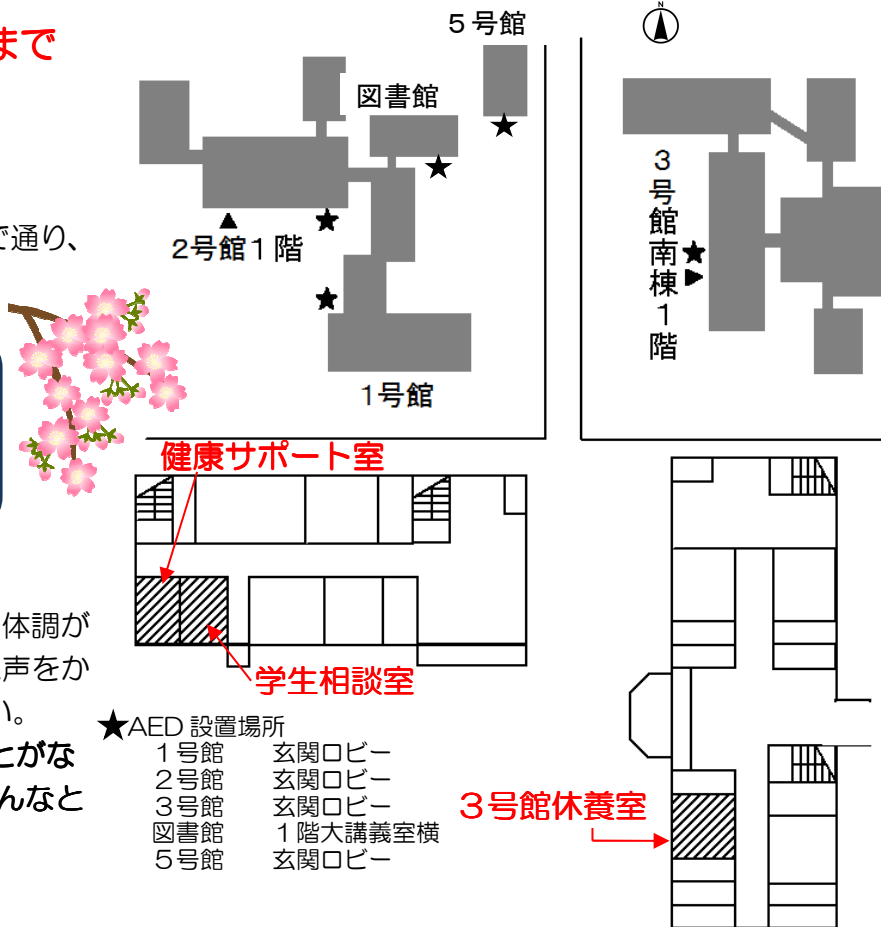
まで

で通り、

体調が
声をか
い。
とがな
んなと

５号館

N

図書館

２号館１階

１号館

３
号
館
南
棟
１
階

健康サポート室

学生相談室

３号館休養室

★AED 設置場所
１号館　玄関ロビー
２号館　玄関ロビー
３号館　玄関ロビー
図書館　１階大講義室横
５号館　玄関ロビー